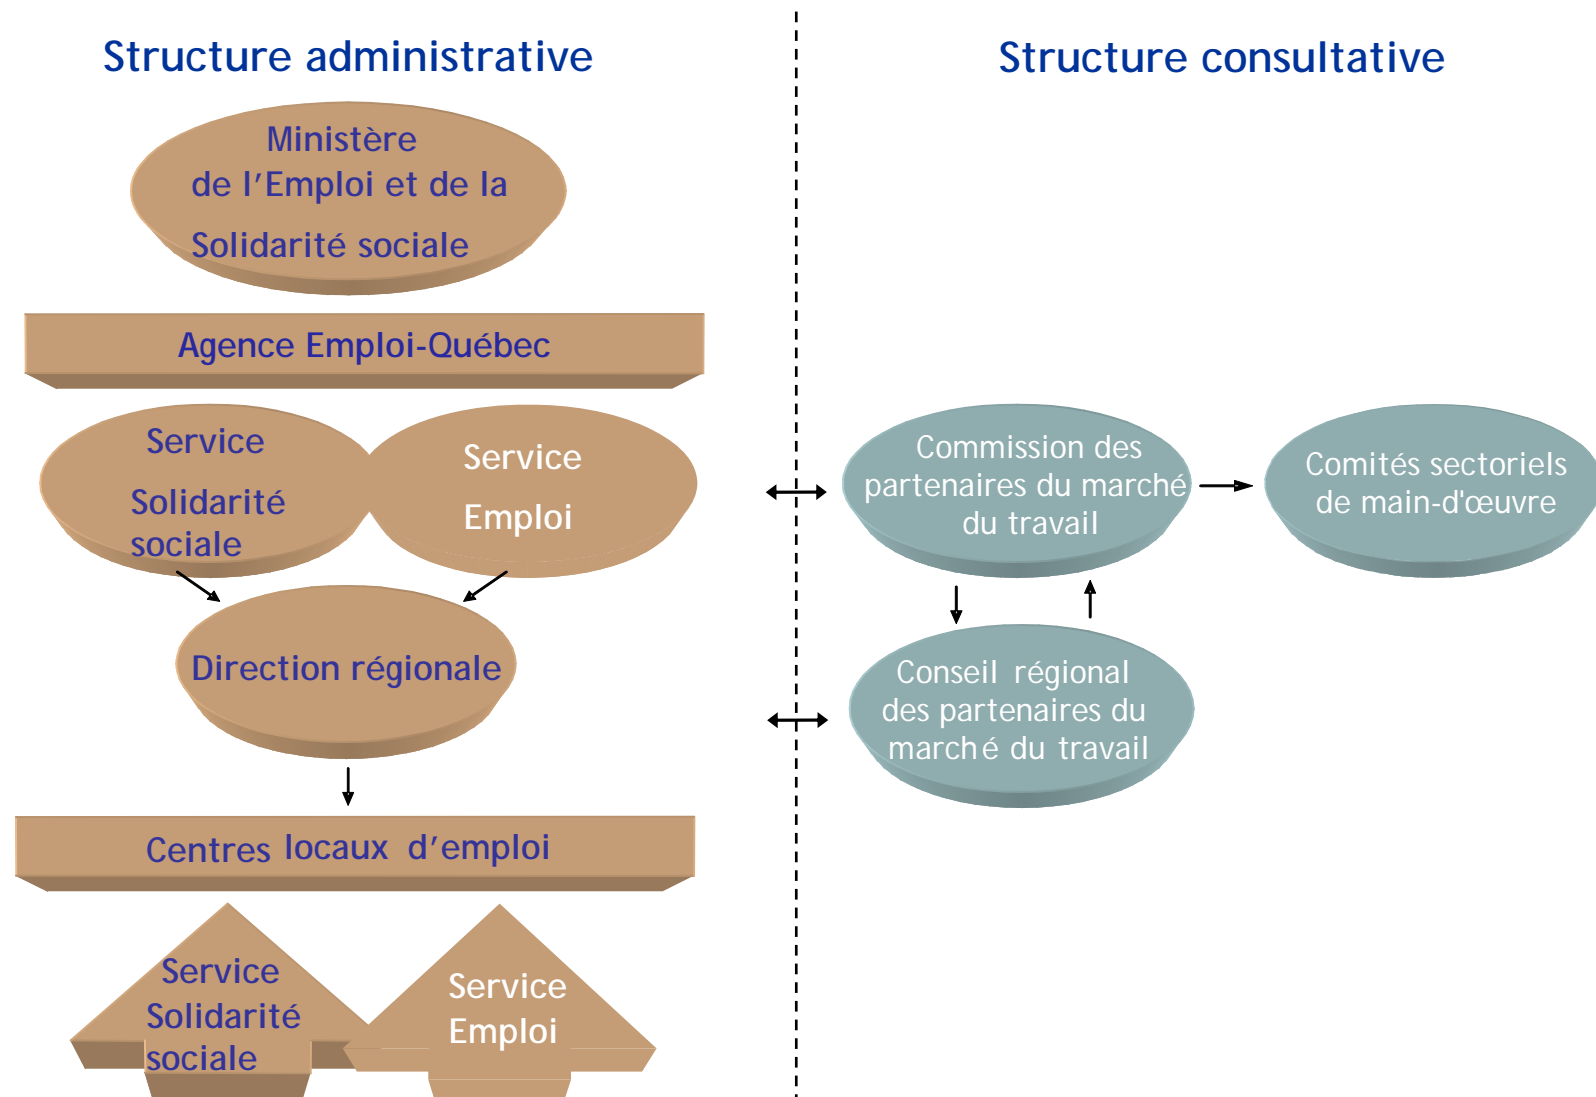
Structure administrative

Ministère de l'Emploi et de la Solidarité sociale

Agence Emploi-Québec

Service Solidarité sociale

Service Emploi

Direction régionale

Centres locaux d'emploi

Service Solidarité sociale

Service Emploi

Structure consultative

Commission des partenaires du marché du travail

Comités sectoriels de main-d'œuvre

Conseil régional des partenaires du marché du travail